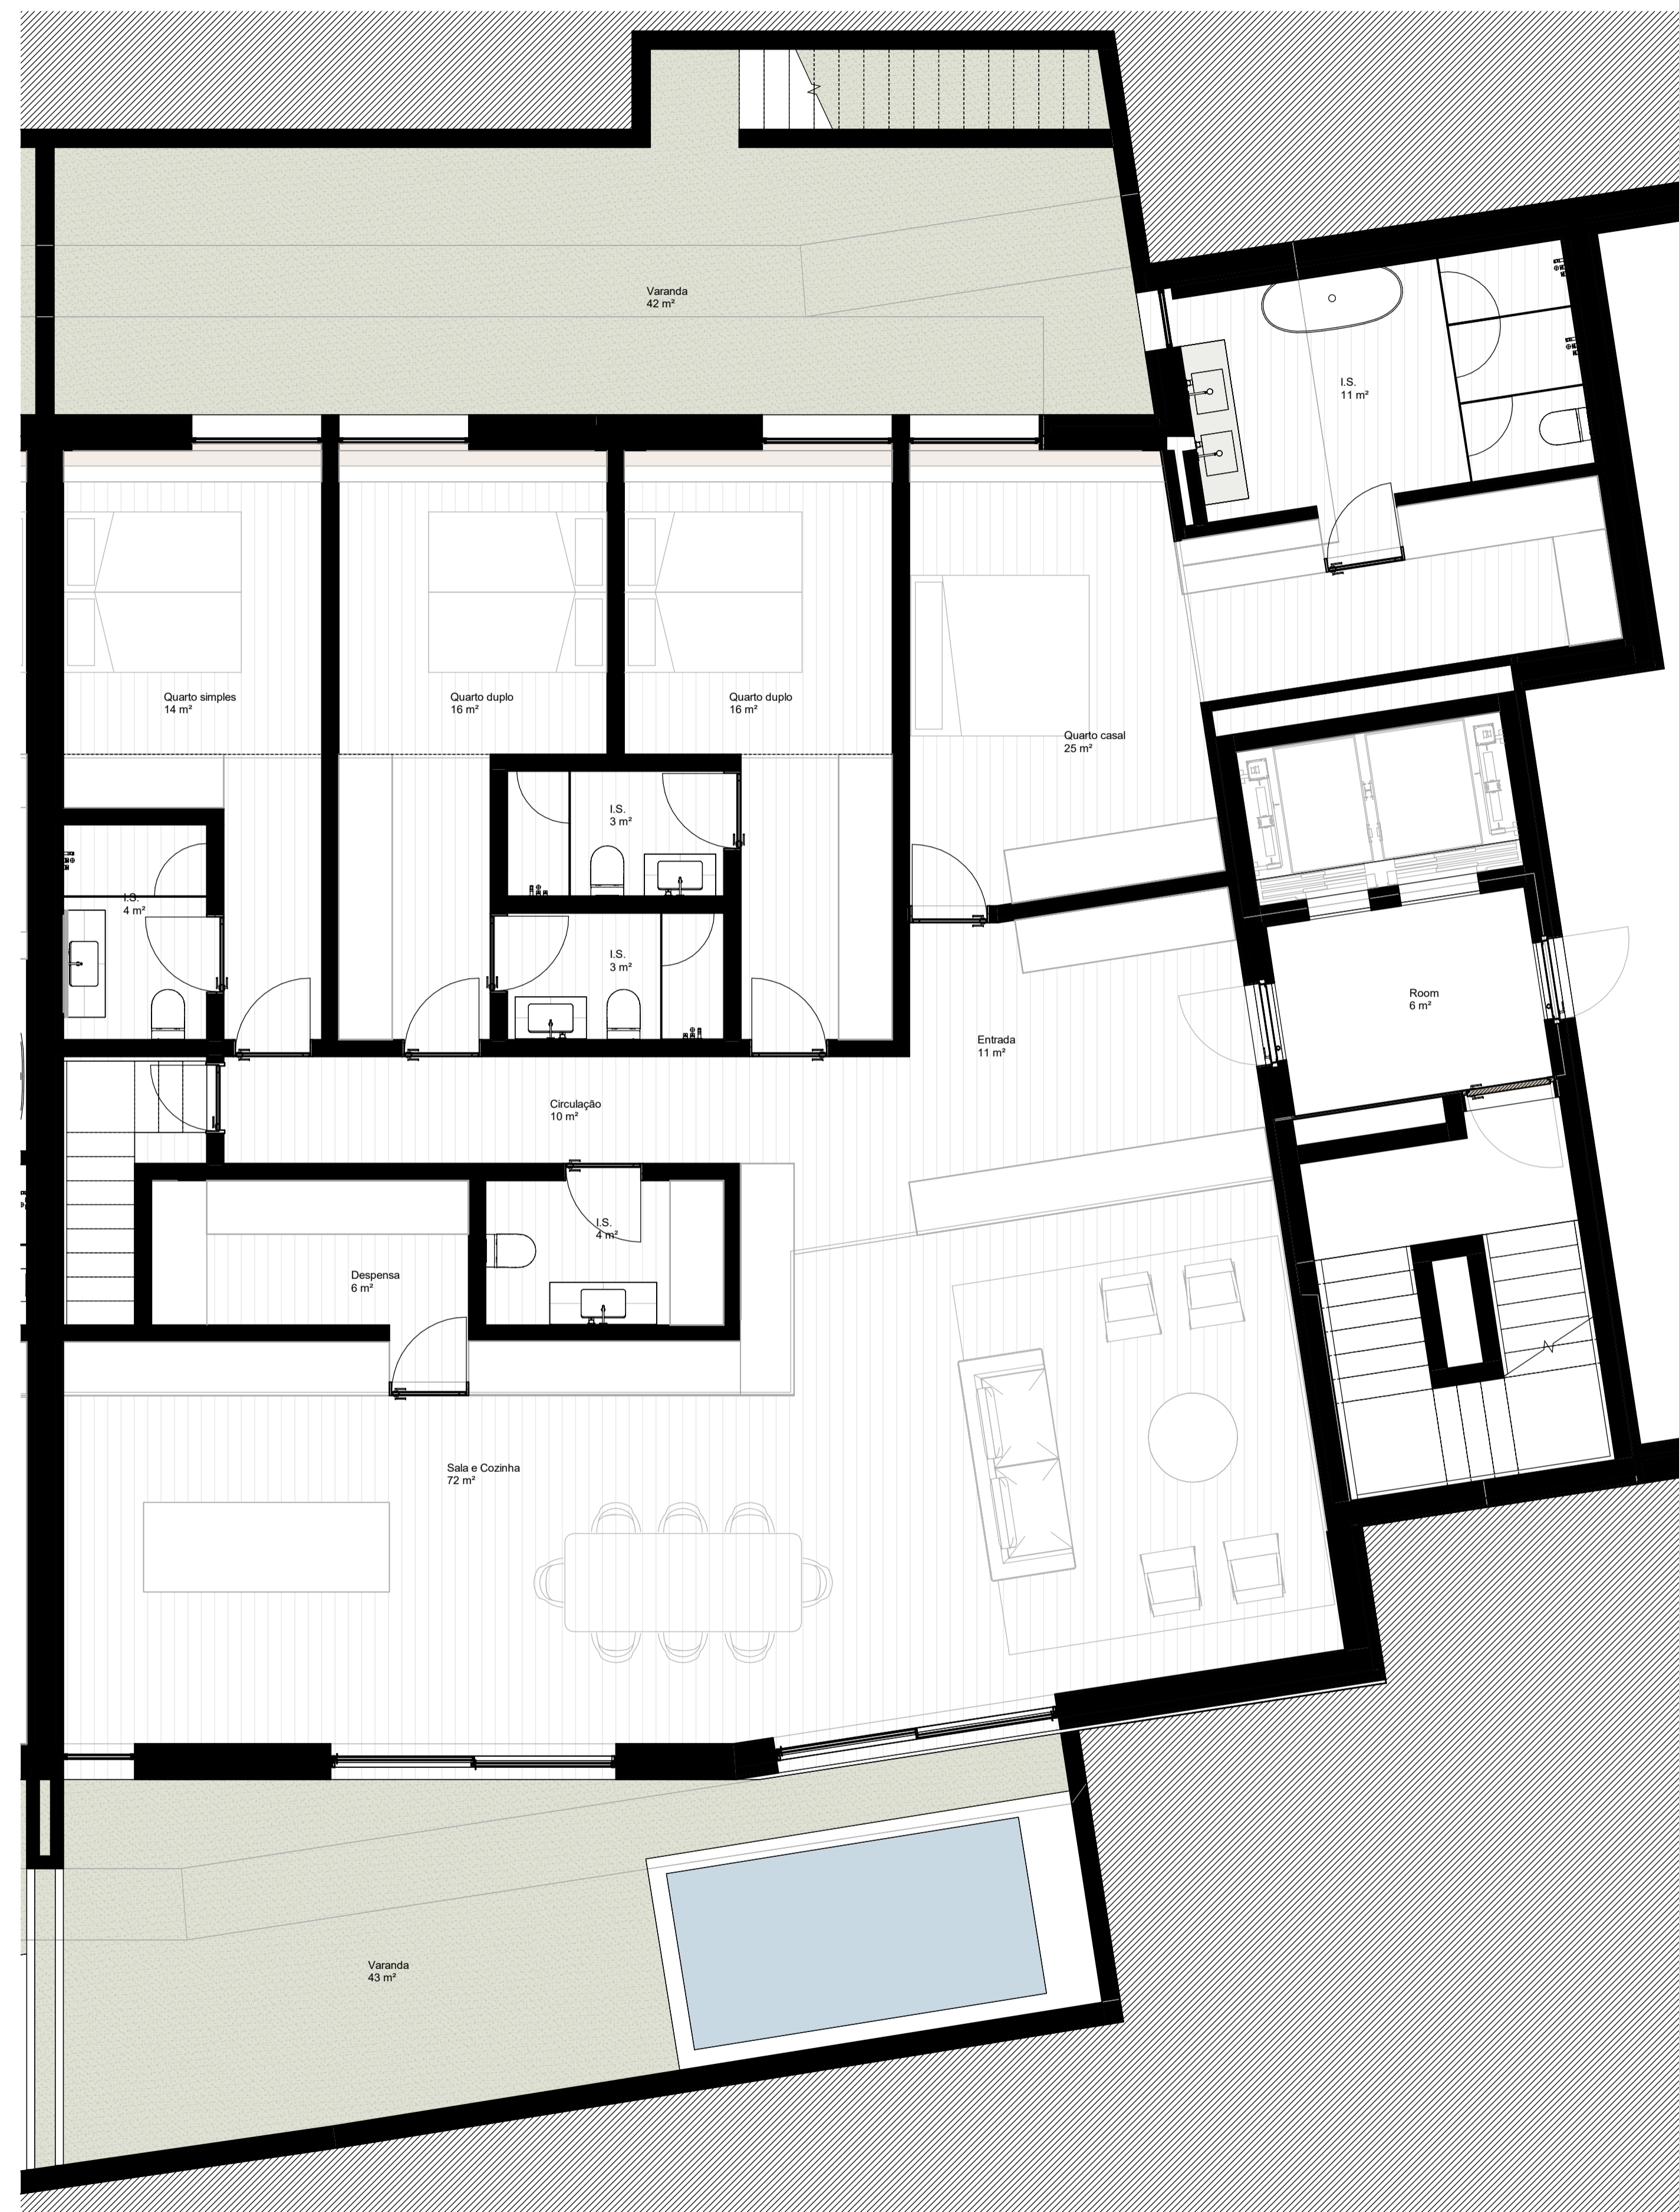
Varanda
42 m²

I.S.
11 m²

Quarto simples
14 m²

Quarto duplo
16 m²

Quarto duplo
16 m²

Quarto casal
25 m²

I.S.
3 m²

I.S.
4 m²

I.S.
3 m²

Room
6 m²

Entrada
11 m²

Circulação
10 m²

I.S.
4 m²

Despensa
6 m²

Sala e Cozinha
72 m²

Varanda
43 m²